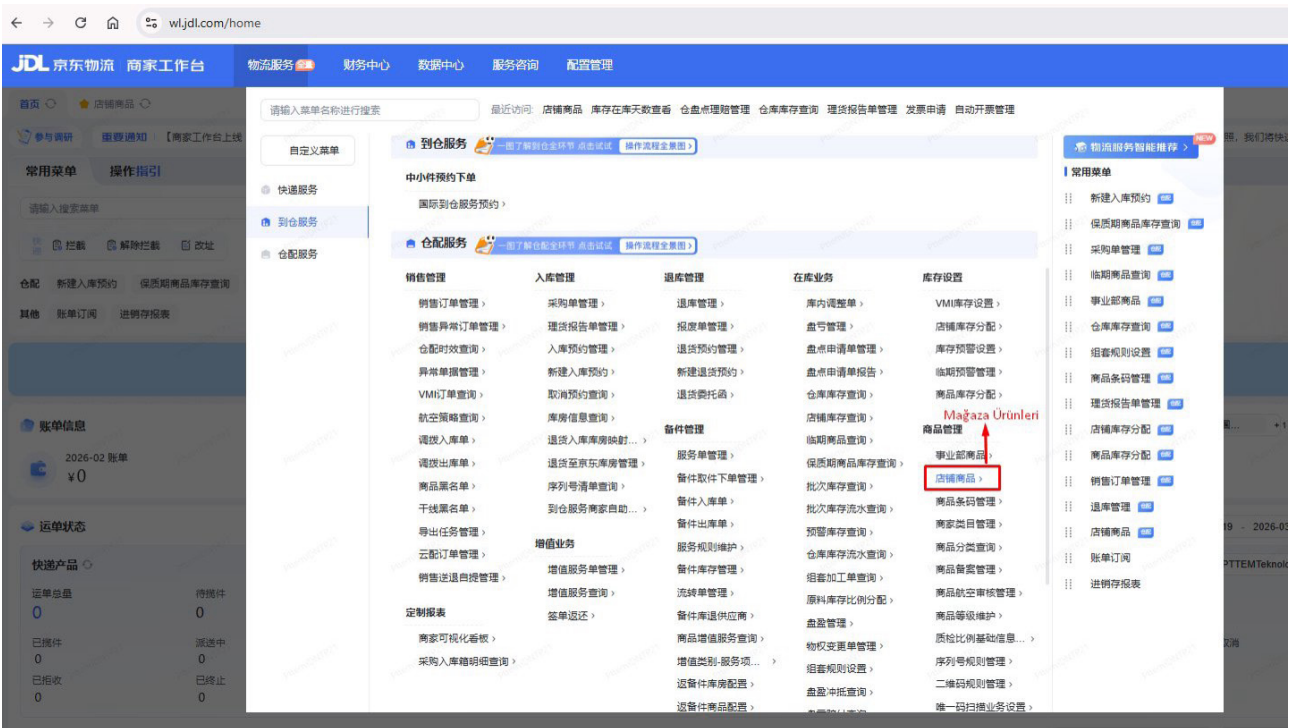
wl.jdl.com/home

JDL 京东物流 商家工作台 物流服务 财务中心 数据中心 服务咨询 配置管理

首页 店铺商品

参与调研 重要通知 【商家工作台上线

常用菜单 操作指引

请输入搜索菜单

拦截 解除拦截 改址

仓配 新建入库预约 保质期商品库存查询

其他 账单订阅 进销存报表

账单信息

2026-02 账单

¥0

运单状态

快递产品

运单总量 0

待揽件 0

已揽件 0

派送中 0

已拒收 0

已终止 0

请输入菜单名称进行搜索

最近访问 店铺商品 库存在库天数查看 仓盘点理赔管理 仓库库存查询 理货报告单管理 发票申请 自动开票管理

自定义菜单

快递服务

到仓服务

仓配服务

到仓服务 一图了解到仓全环节 点击试试 操作流程全景图 >

中小件预约下单

国际到仓服务预约 >

仓配服务 一图了解仓配全环节 点击试试 操作流程全景图 >

销售管理
销售订单管理 >
销售异常订单管理 >
仓配时效查询 >
异常单据管理 >
VMI订单查询 >
航空策略查询 >
调拨入库单 >
调拨出库单 >
商品黑名单 >
干线黑名单 >
导出任务管理 >
云配订单管理 >
销售逆退自提管理 >

定制报表
商家可视化看板 >
采购入库明细查询 >

入库管理
采购单管理 >
理货报告单管理 >
入库预约管理 >
新建入库预约 >
取消预约查询 >
库房信息查询 >
退货入库单房映射... >
退货至京东库房管理 >
序列号清单查询 >
到仓服务商家自助... >

增值业务
增值服务单管理 >
增值服务查询 >
签单返还 >

退库管理
退库管理 >
报废单管理 >
退货预约管理 >
新建退货预约 >
退货委托函 >

备件管理
服务单管理 >
备件取件下单管理 >
备件入库单 >
备件出库单 >
服务规则维护 >
备件库存管理 >
流转单管理 >
备件库退供应商 >
商品增值服务查询 >
增值类别-服务项... >
返备件库房配置 >
返备件商品配置 >

在库业务
库内调整单 >
盘亏管理 >
盘点申请单管理 >
盘点申请单报告 >
仓库库存查询 >
店铺库存查询 >
临期商品查询 >
保质期商品库存查询 >
批次库存查询 >
批次库存流水查询 >
预警库存查询 >
仓库库存流水查询 >
组套加工单查询 >
原料库存比例分配 >
盘盈管理 >
物权变更单管理 >
组套规则设置 >
盘盈冲抵查询 >

库存设置
VMI库存设置 >
店铺库存分配 >
库存预警设置 >
临期预警管理 >
商品库存分配 >

商品管理
事业部商品 >
店铺商品 >
商品条码管理 >
商家类目管理 >
商品分类查询 >
商品备案管理 >
商品航空审核管理 >
商品等级维护 >
质检比例基础信息... >
序列号规则管理 >
二维码规则管理 >
唯一码扫描业务设置 >

Mağaza Ürünleri

物流服务智能推荐 > NEW

常用菜单
新建入库预约
保质期商品库存查询
采购单管理
临期商品查询
事业部商品
仓库库存查询
组套规则设置
商品条码管理
理货报告单管理
店铺库存分配
商品库存分配
销售订单管理
退库管理
店铺商品
账单订阅
进销存报表

册，我们将快

19 - 2026-0

PTTEMTeknol

取消